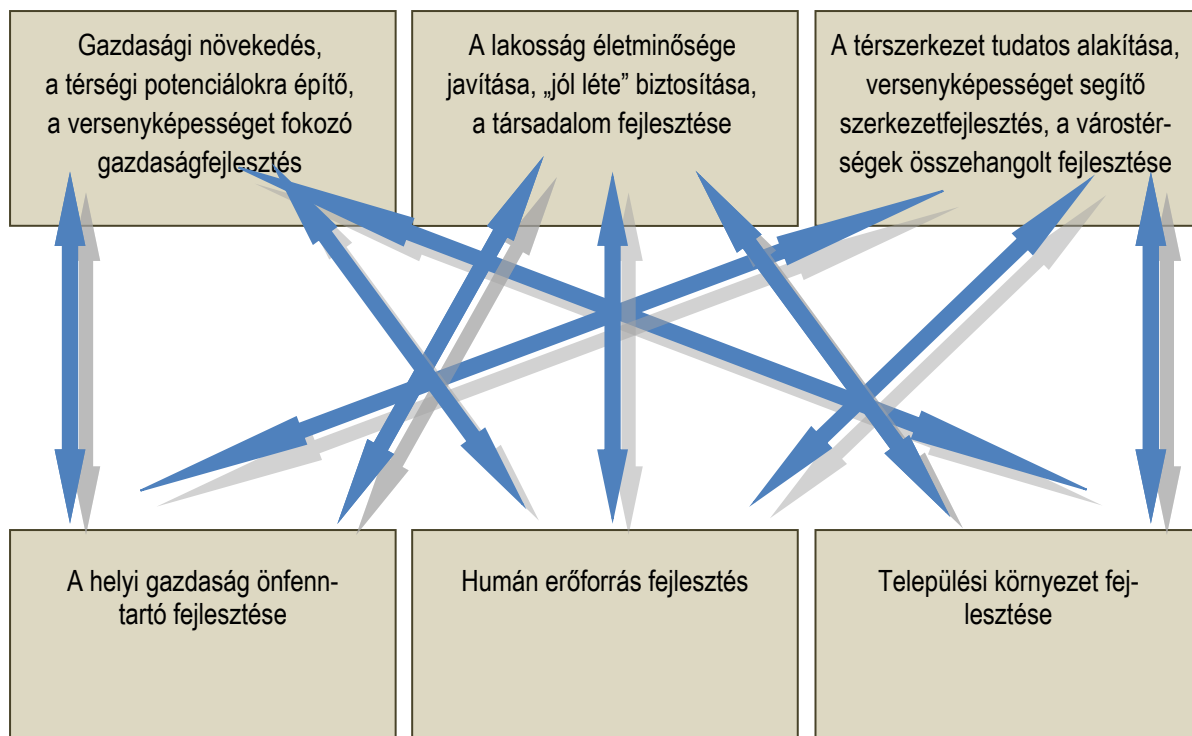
Gazdasági növekedés, a térségi potenciálokra építő, a versenyképességet fokozó gazdaságfejlesztés

A lakosság életminősége javítása, „jól léte” biztosítása, a társadalom fejlesztése

A térszerkezet tudatos alakítása, versenyképességet segítő szerkezetfejlesztés, a várostérségek összehangolt fejlesztése

A helyi gazdaság önfenntartó fejlesztése

Humán erőforrás fejlesztés

Települési környezet fejlesztése